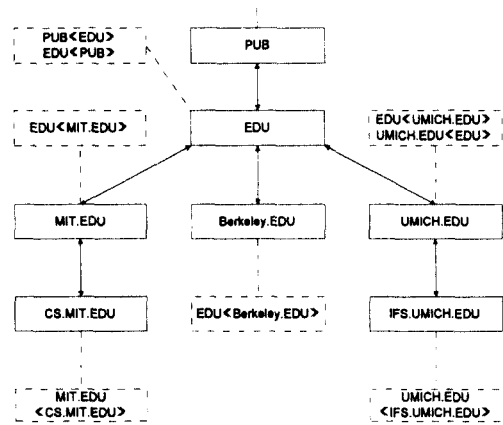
PUB<EDU>
EDU<PUB>

PUB

EDU<MIT.EDU>

EDU

EDU<UMICH.EDU>
UMICH.EDU<EDU>

MIT.EDU

Berkeley.EDU

UMICH.EDU

CS.MIT.EDU

EDU<Berkeley.EDU>

IFS.UMICH.EDU

MIT.EDU
<CS.MIT.EDU>

UMICH.EDU
<IFS.UMICH.EDU>